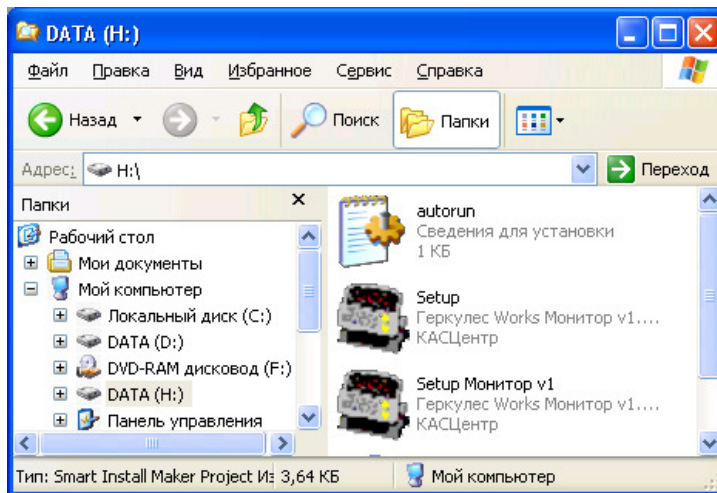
DATA (H:)

Файл Правка Вид Избранное Сервис Справка

Назад Поиск Папки

Адрес: H:\ Переход

Папки ×

Рабочий стол
Мои документы
Мой компьютер
Локальный диск (C:)
DATA (D:)
DVD-RAM дисковод (F:)
DATA (H:)
Панель управления

autorun
Сведения для установки
1 КБ

Setup
Геркулес Works Монитор v1....
КАСЦентр

Setup Монитор v1
Геркулес Works Монитор v1....
КАСЦентр

Тип: Smart Install Maker Project Из 3,64 КБ Мой компьютер